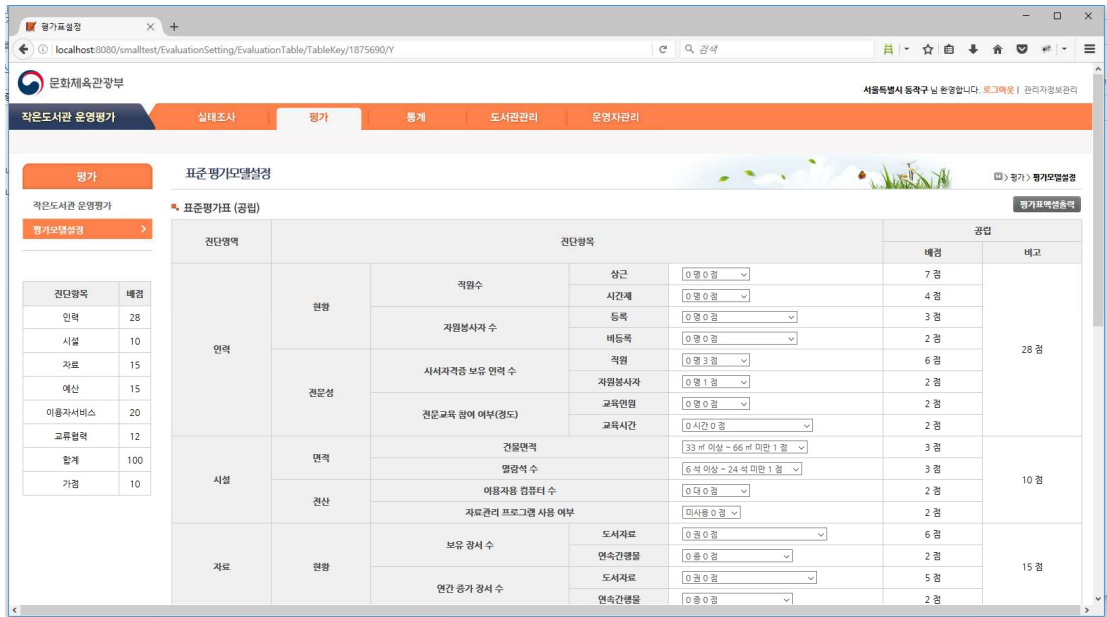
평가표설정

localhost:8080/smalltest/EvaluationSetting/EvaluationTable/TableKey/1875690/Y

검색

문화체육관광부

서울특별시 동작구 님 환영합니다. 로그아웃 | 관리자정보관리

작은도서관 운영평가

실태조사 평가 통계 도서관관리 운영자관리

평가

작은도서관 운영평가

평가모델설정

| 진단항목 | 배점 |
|---|---|
| 인력 | 28 |
| 시설 | 10 |
| 자료 | 15 |
| 예산 | 15 |
| 이용자서비스 | 20 |
| 교류협력 | 12 |
| 합계 | 100 |
| 가점 | 10 |

표준 평가모델설정

> 평가 > 평가모델설정

표준평가표 (공립)

평가표엑셀출력

| 진단영역 | 진단항목 | | | | 공립 배점 | 비고 |
|---|---|---|---|---|---|---|
| 인력 | 현황 | 직원수 | 상근 | 0 명 0 점 | 7 점 | 28 점 |
| | | | 시간제 | 0 명 0 점 | 4 점 | |
| | | 자원봉사자 수 | 등록 | 0 명 0 점 | 3 점 | |
| | | | 비등록 | 0 명 0 점 | 2 점 | |
| | 전문성 | 사서자격증 보유 인력 수 | 직원 | 0 명 3 점 | 6 점 | |
| | | | 자원봉사자 | 0 명 1 점 | 2 점 | |
| | | 전문교육 참여 여부(정도) | 교육인원 | 0 명 0 점 | 2 점 | |
| | | | 교육시간 | 0 시간 0 점 | 2 점 | |
| 시설 | 면적 | 건물면적 | | 33 ㎡ 이상 ~ 66 ㎡ 미만 1 점 | 3 점 | 10 점 |
| | | 열람석 수 | | 6 석 이상 ~ 24 석 미만 1 점 | 3 점 | |
| | 전산 | 이용자용 컴퓨터 수 | | 0 대 0 점 | 2 점 | |
| | | 자료관리 프로그램 사용 여부 | | 미사용 0 점 | 2 점 | |
| 자료 | 현황 | 보유 장서 수 | 도서자료 | 0 권 0 점 | 6 점 | 15 점 |
| | | | 연속간행물 | 0 종 0 점 | 2 점 | |
| | | 연간 증가 장서 수 | 도서자료 | 0 권 0 점 | 5 점 | |
| | | | 연속간행물 | 0 종 0 점 | 2 점 | |